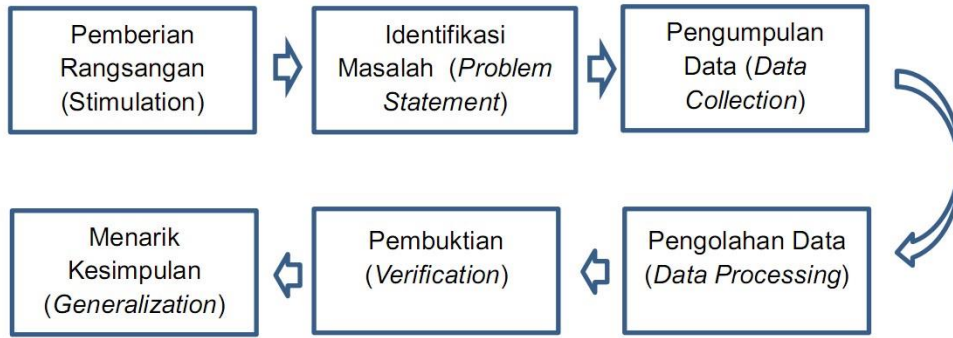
Pemberian Rangsangan (Stimulation)

Identifikasi Masalah (Problem Statement)

Pengumpulan Data (Data Collection)

Pengolahan Data (Data Processing)

Pembuktian (Verification)

Menarik Kesimpulan (Generalization)